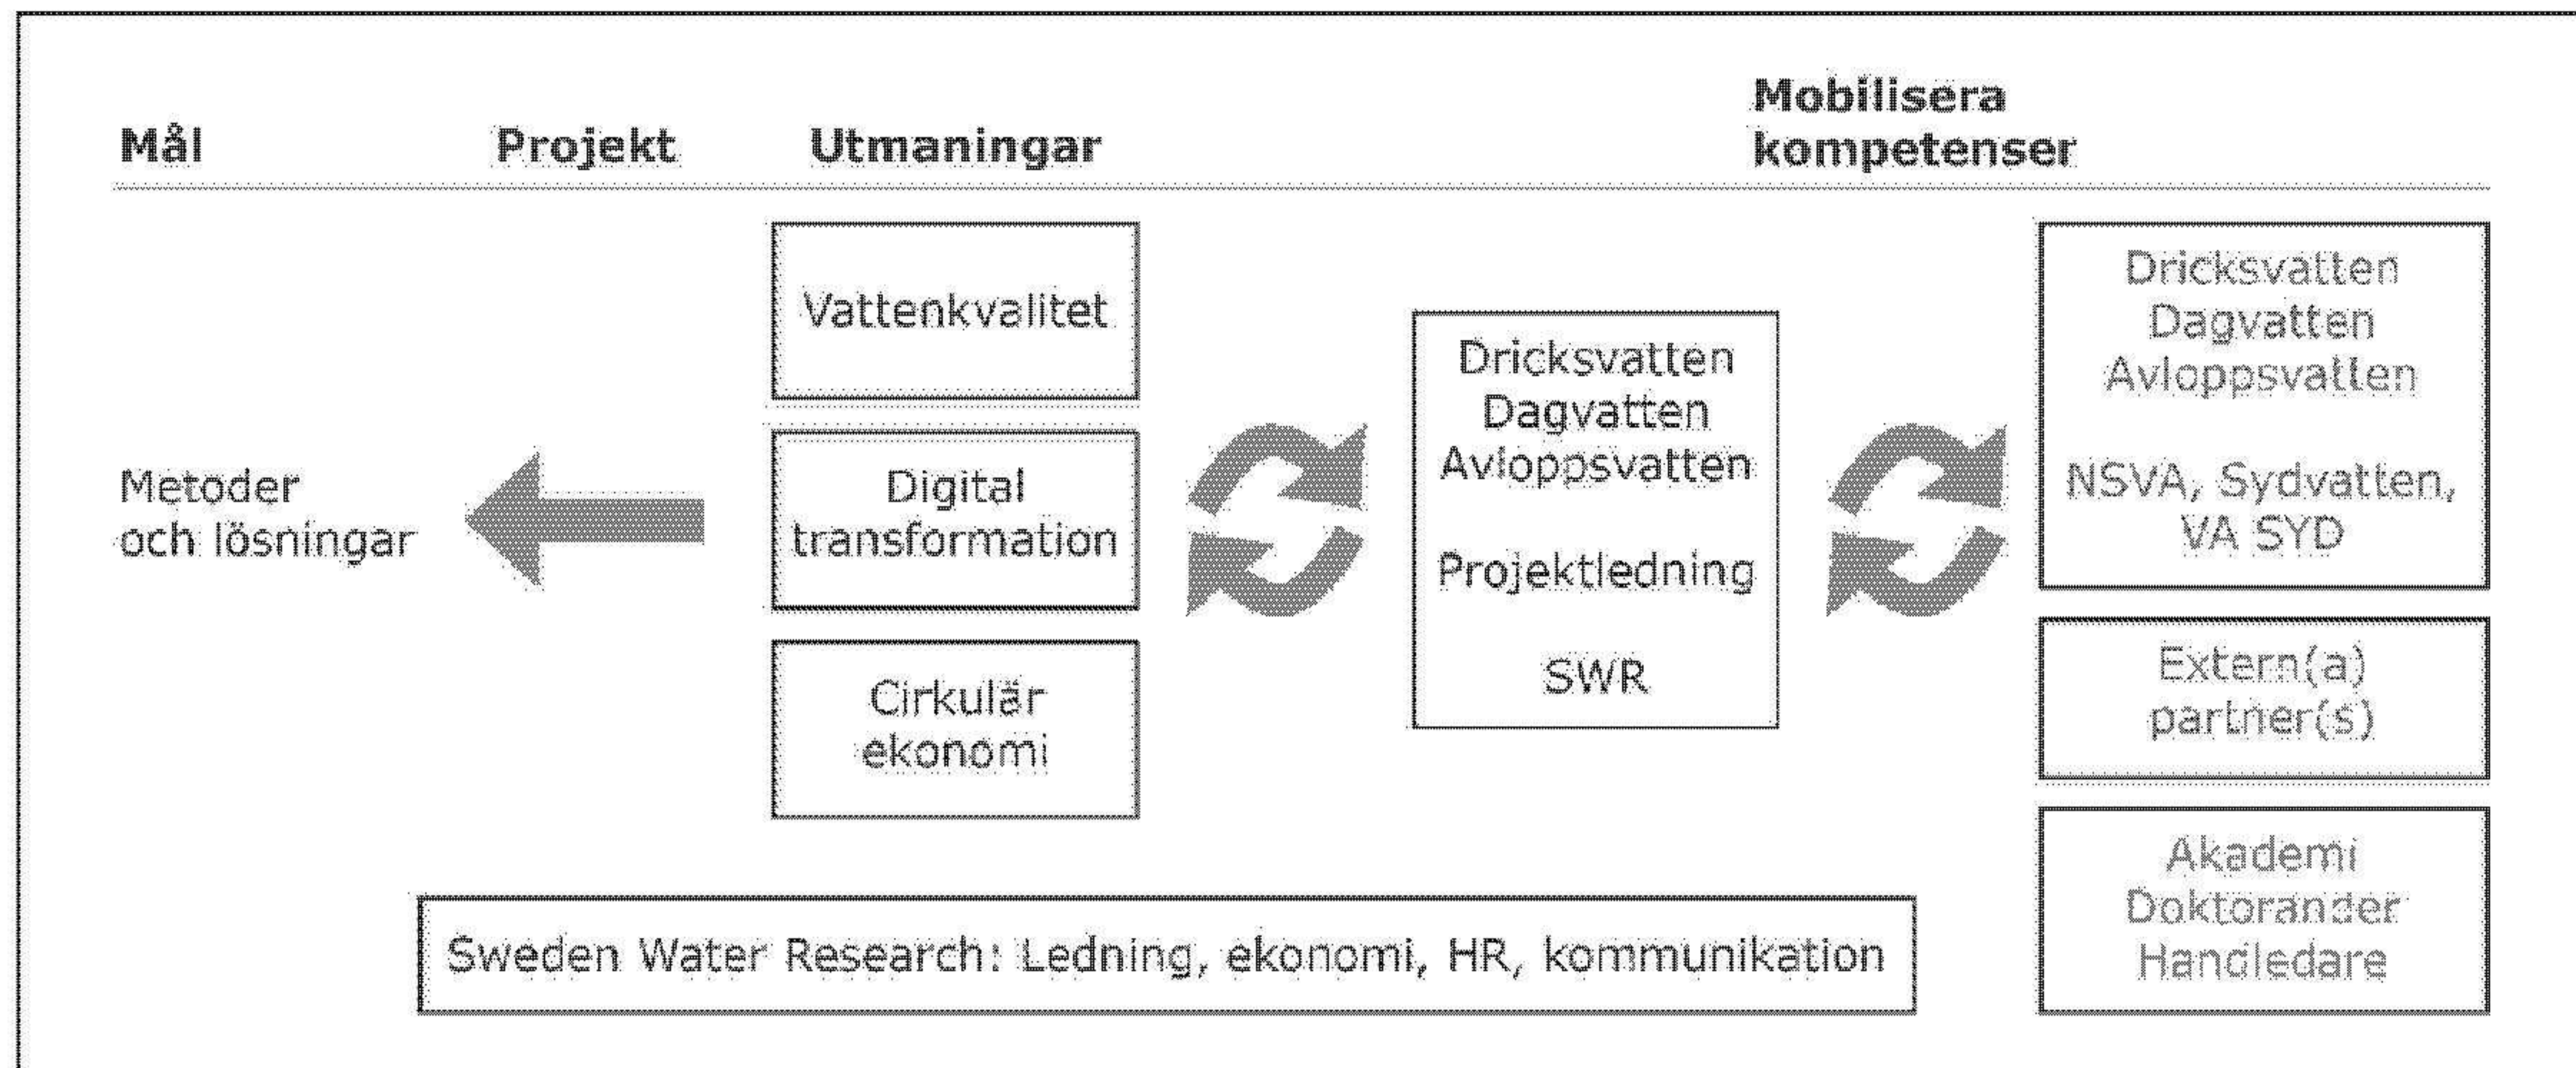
Mål Projekt Utmaningar Mobilisera kompetenser

Vattenkvalitet

Digital transformation

Cirkulär ekonomi

Metoder och lösningar

Dricksvatten
Dagvatten
Avloppsvatten

Projektledning

SWR

Dricksvatten
Dagvatten
Avloppsvatten

NSVA, Sydvatten, VA SYD

Extern(a) partner(s)

Akademi
Doktorander
Handledare

Sweden Water Research: Ledning, ekonomi, HR, kommunikation